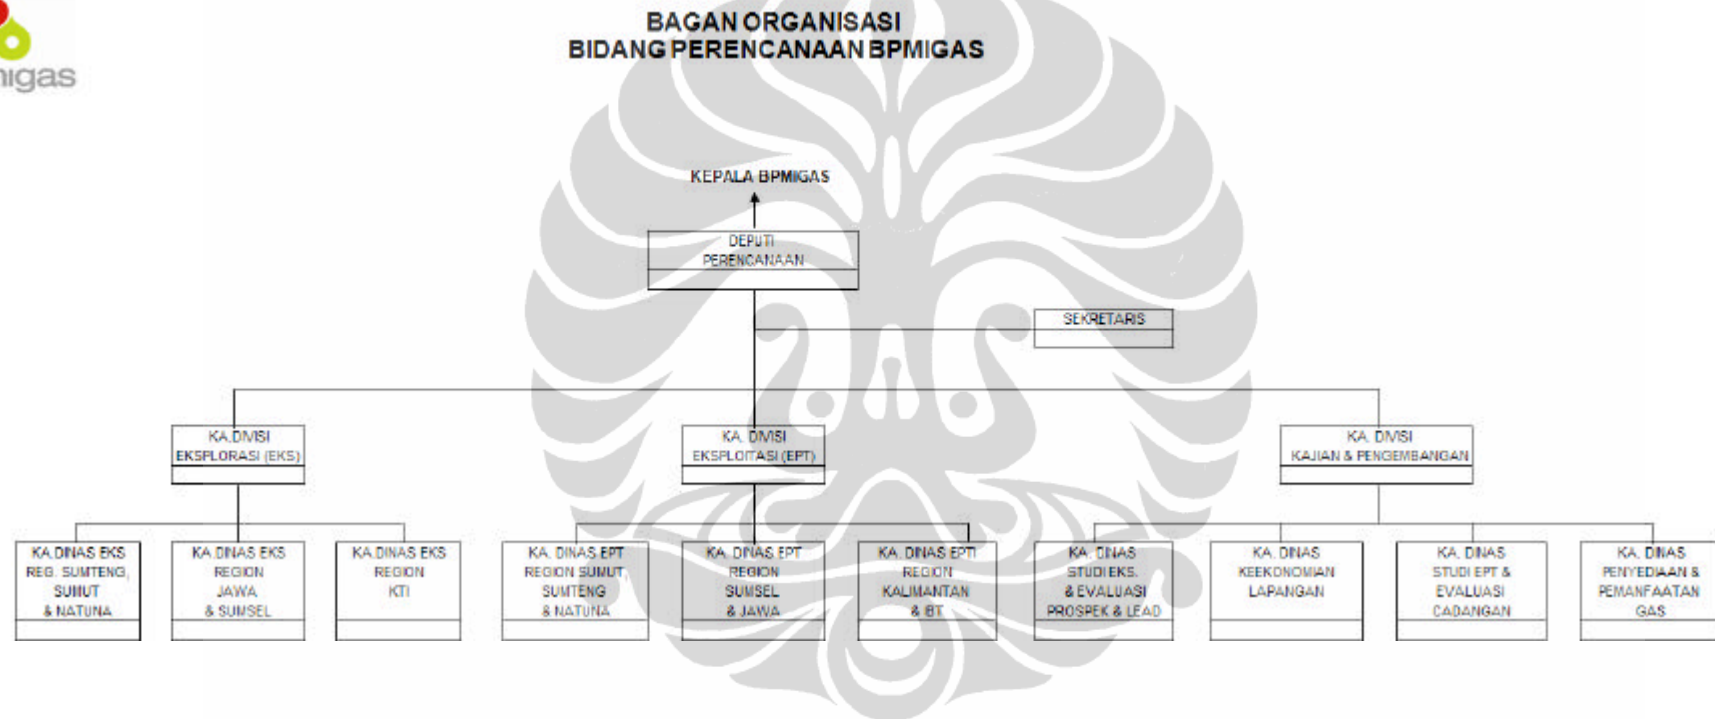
igas

BAGAN ORGANISASI
BIDANG PERENCANAAN BPMIGAS

KEPALA BPMIGAS

DEPUTI PERENCANAAN

SEKRETARIS

KA.DIVISI EKSPLORASI (EKS)

KA. DIVISI EKSPLOITASI (EPT)

KA. DIVISI KAJIAN & PENGEMBANGAN

KA.DINAS EKS REG. SUMTENG, SUMUT & NATUNA

KA.DINAS EKS REGION JAWA & SUMSEL

KA.DINAS EKS REGION KTI

KA. DINAS EPT REGION SUMUT, SUMTENG & NATUNA

KA. DINAS EPT REGION SUMSEL & JAWA

KA. DINAS EPT REGION KALIMANTAN & BT

KA. DINAS STUDI EKS. & EVALUASI PROSPEK & LEAD

KA. DINAS KEEKONOMIAN LAPANGAN

KA. DINAS STUDI EPT & EVALUASI CADANGAN

KA. DINAS PENYEDIAAN & PEMANFAATAN GAS